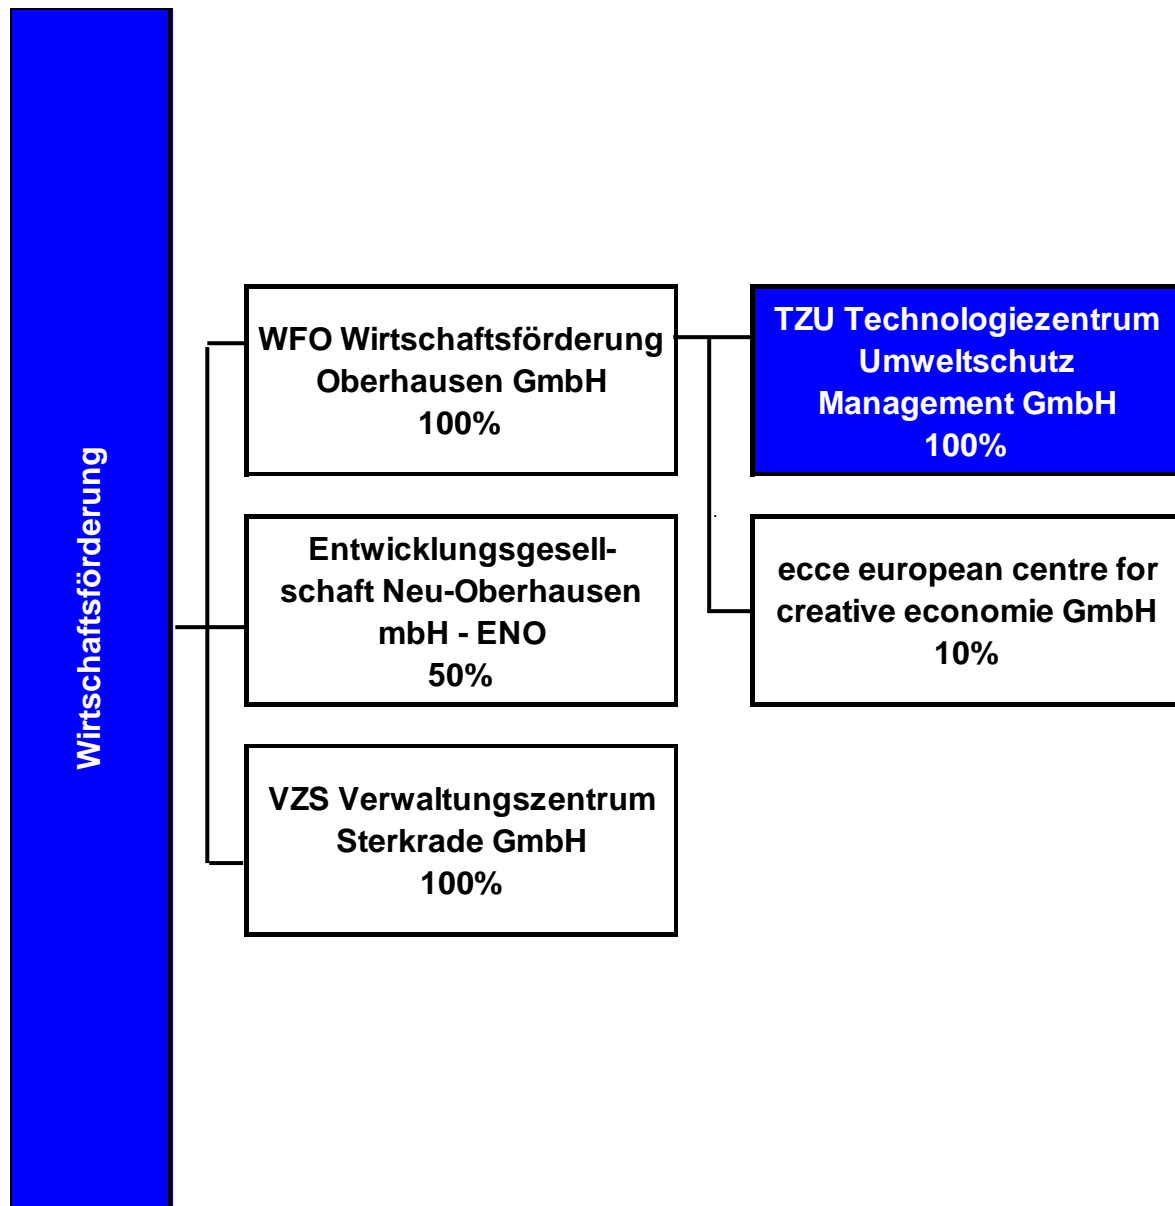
Wirtschaftsförderung

WFO Wirtschaftsförderung Oberhausen GmbH
100%

TZU Technologiezentrum Umweltschutz Management GmbH
100%

Entwicklungsgesellschaft Neu-Oberhausen mbH - ENO
50%

ecce european centre for creative economie GmbH
10%

VZS Verwaltungszentrum Sterkrade GmbH
100%